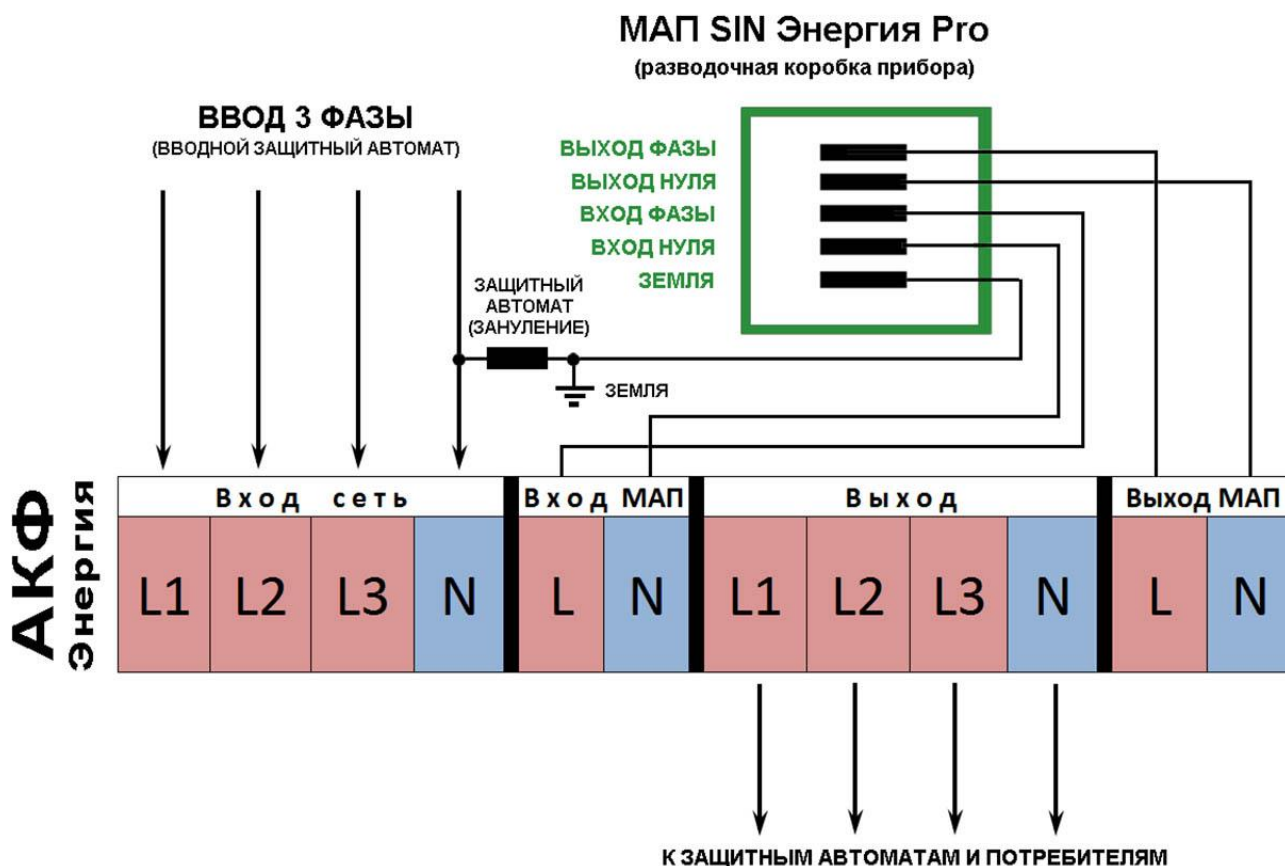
МАП SIN Энергия Pro
(разводочная коробка прибора)

ВВОД 3 ФАЗЫ
(ВВОДНОЙ ЗАЩИТНЫЙ АВТОМАТ)

ВЫХОД ФАЗЫ
ВЫХОД НУЛЯ
ВХОД ФАЗЫ
ВХОД НУЛЯ
ЗЕМЛЯ

ЗАЩИТНЫЙ АВТОМАТ (ЗАНУЛЕНИЕ)

ЗЕМЛЯ

АКФ Энергия

| Вход сеть | | | | Вход МАП | | Выход | | | | Выход МАП | |
|---|---|---|---|---|---|---|---|---|---|---|---|
| L1 | L2 | L3 | N | L | N | L1 | L2 | L3 | N | L | N |

К ЗАЩИТНЫМ АВТОМАТАМ И ПОТРЕБИТЕЛЯМ